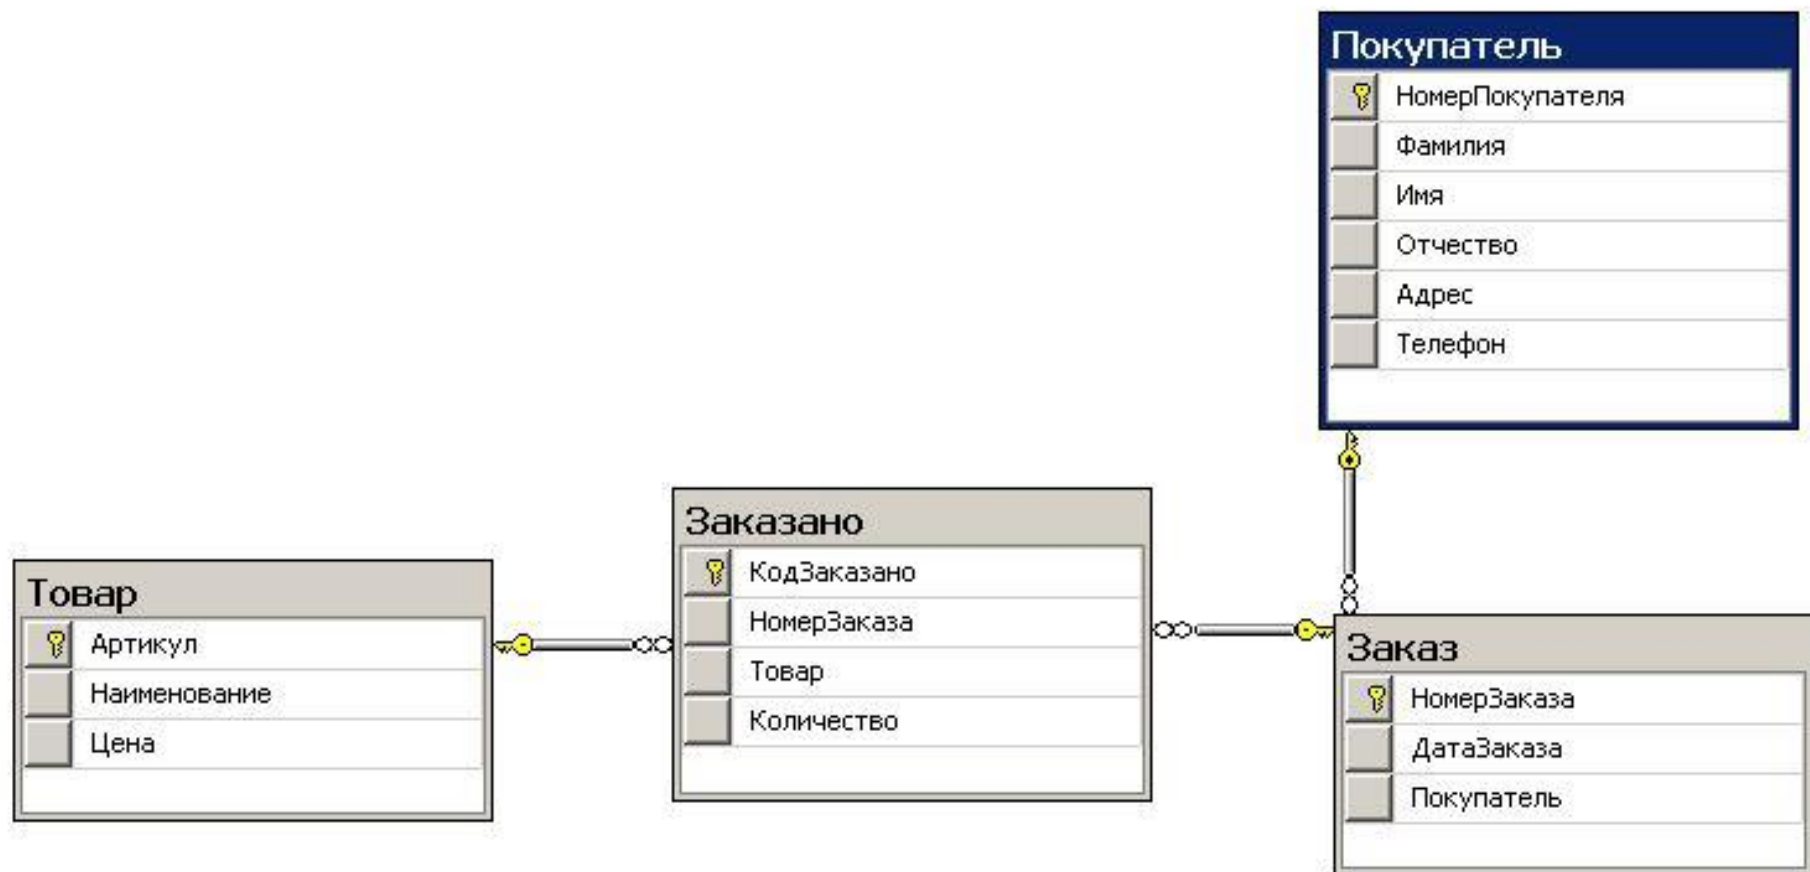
Покупатель

НомерПокупателя

Фамилия

Имя

Отчество

Адрес

Телефон

Товар

Артикул

Наименование

Цена

Заказано

КодЗаказано

НомерЗаказа

Товар

Количество

Заказ

НомерЗаказа

ДатаЗаказа

Покупатель